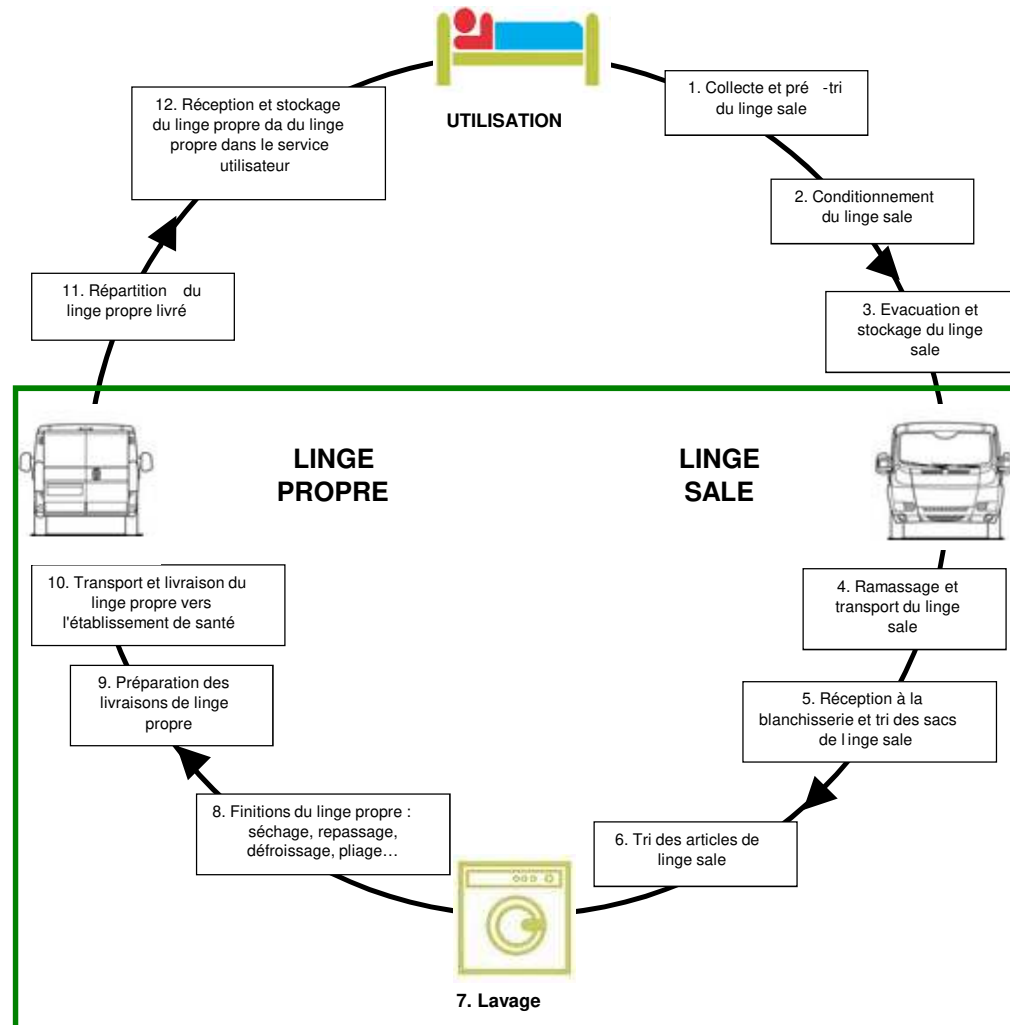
UTILISATION

1. Collecte et pré -tri du linge sale

2. Conditionnement du linge sale

3. Evacuation et stockage du linge sale

LINGE SALE

4. Ramassage et transport du linge sale

5. Réception à la blanchisserie et tri des sacs de l inge sale

6. Tri des articles de linge sale

7. Lavage

8. Finitions du linge propre : séchage, repassage, défroissage, pliage…

9. Préparation des livraisons de linge propre

10. Transport et livraison du linge propre vers l'établissement de santé

LINGE PROPRE

11. Répartition du linge propre livré

12. Réception et stockage du linge propre da du linge propre dans le service utilisateur